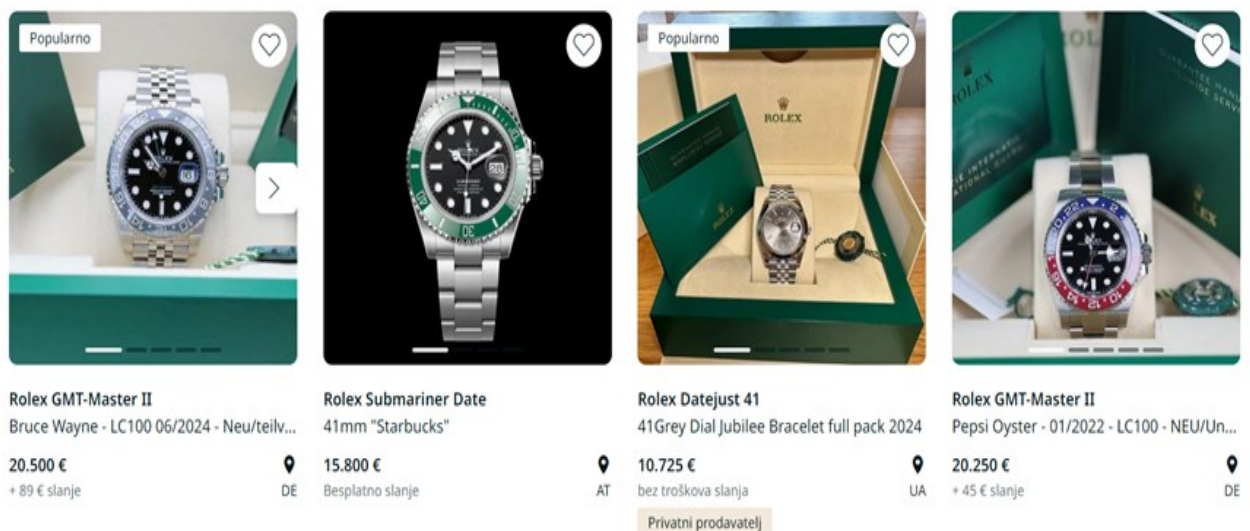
Popularno

Rolex GMT-Master II
Bruce Wayne - LC100 06/2024 - Neu/teilv...
20.500 €
+ 89 € slanje
DE

Rolex Submariner Date
41mm "Starbucks"
15.800 €
Besplatno slanje
AT

Popularno

ROLEX

Rolex Datejust 41
41Grey Dial Jubilee Bracelet full pack 2024
10.725 €
bez troškova slanja
UA
Privatni prodavatelj

ROLEX

Rolex GMT-Master II
Pepsi Oyster - 01/2022 - LC100 - NEU/Un...
20.250 €
+ 45 € slanje
DE